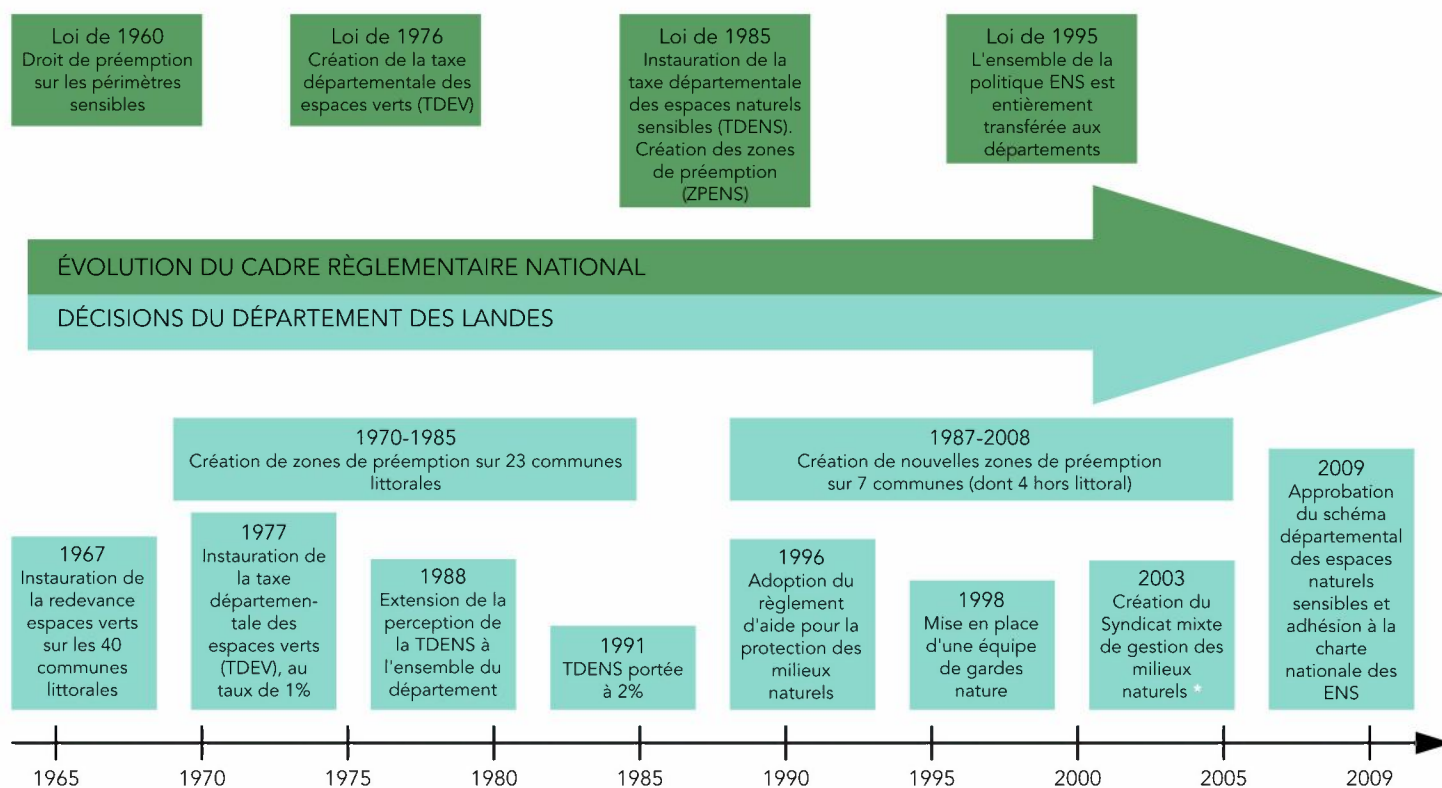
Loi de 1960
Droit de préemption sur les périmètres sensibles

Loi de 1976
Création de la taxe départementale des espaces verts (TDEV)

Loi de 1985
Instauration de la taxe départementale des espaces naturels sensibles (TDENS). Création des zones de préemption (ZPENS)

Loi de 1995
L'ensemble de la politique ENS est entièrement transférée aux départements

ÉVOLUTION DU CADRE RÈGLEMENTAIRE NATIONAL

DÉCISIONS DU DÉPARTEMENT DES LANDES

1970-1985
Création de zones de préemption sur 23 communes littorales

1987-2008
Création de nouvelles zones de préemption sur 7 communes (dont 4 hors littoral)

1967
Instauration de la redevance espaces verts sur les 40 communes littorales

1977
Instauration de la taxe départementale des espaces verts (TDEV), au taux de 1%

1988
Extension de la perception de la TDENS à l'ensemble du département

1991
TDENS portée à 2%

1996
Adoption du règlement d'aide pour la protection des milieux naturels

1998
Mise en place d'une équipe de gardes nature

2003
Création du Syndicat mixte de gestion des milieux naturels *

2009
Approbation du schéma départemental des espaces naturels sensibles et adhésion à la charte nationale des ENS

1965 1970 1975 1980 1985 1990 1995 2000 2005 2009